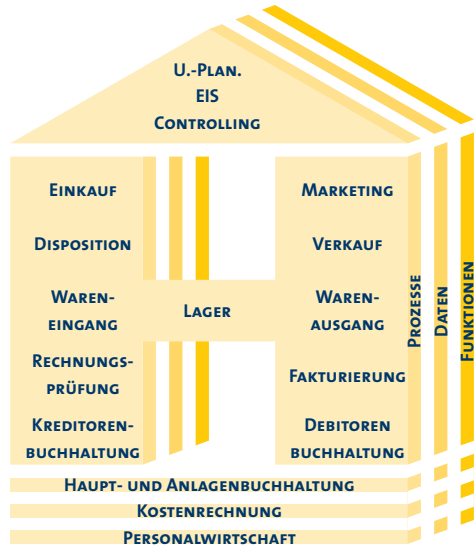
U.-Plan.
EIS
Controlling

Einkauf

Disposition

Wareneingang

Rechnungsprüfung

Kreditorenbuchhaltung

Lager

Marketing

Verkauf

Warenausgang

Fakturierung

Debitoren buchhaltung

Prozesse

Daten

Funktionen

Haupt- und Anlagenbuchhaltung

Kostenrechnung

Personalwirtschaft